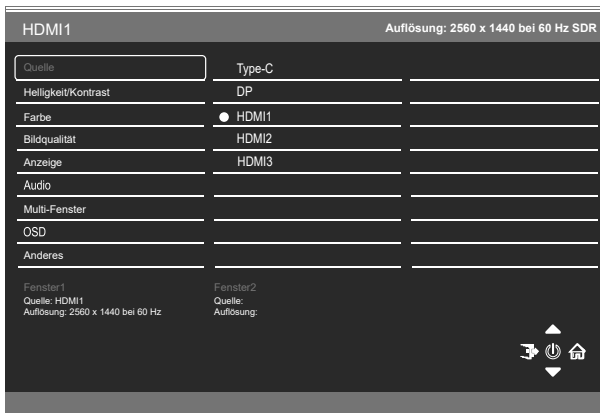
HDMI1
Auflösung: 2560 x 1440 bei 60 Hz SDR

Quelle
Helligkeit/Kontrast
Farbe
Bildqualität
Anzeige
Audio
Multi-Fenster
OSD
Anderes

Type-C
DP
HDMI1
HDMI2
HDMI3

Fenster1
Quelle: HDMI1
Auflösung: 2560 x 1440 bei 60 Hz

Fenster2
Quelle:
Auflösung: